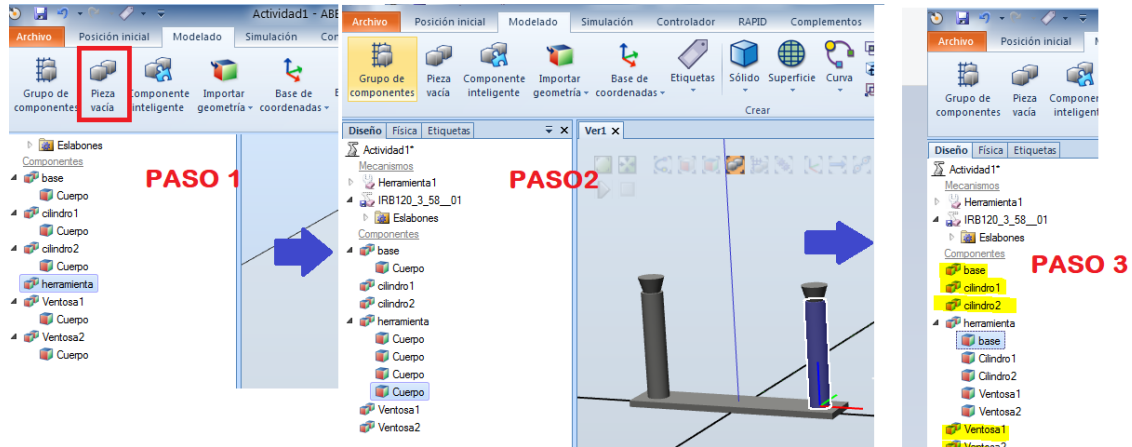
Actividad1 - ABE

Archivo Posición inicial Modelado Simulación Con

Grupo de componentes
Pieza vacía
Componente inteligente
Importar geometría
Base de coordenadas

Eslabones
Componentes
base
Cuerpo
cilindro1
Cuerpo
cilindro2
Cuerpo
herramienta
Ventosa1
Cuerpo
Ventosa2
Cuerpo

PASO 1

Archivo Posición inicial Modelado Simulación Controlador RAPID Complementos

Grupo de componentes
Pieza vacía
Componente inteligente
Importar geometría
Base de coordenadas
Etiquetas
Sólido
Superficie
Curva
Crear

Diseño Física Etiquetas
Actividad1*
Mecanismos
Herramienta1
IRB120_3_58__01
Eslabones
Componentes
base
Cuerpo
cilindro1
cilindro2
herramienta
Cuerpo
Cuerpo
Cuerpo
Cuerpo
Ventosa1
Ventosa2

Ver1

PASO2

Archivo Posición inicial M

Grupo de componentes
Pieza vacía
Componen inteligent

Diseño Física Etiquetas
Actividad1*
Mecanismos
Herramienta1
IRB120_3_58__01
Eslabones
Componentes
base
cilindro1
cilindro2
herramienta
base
Cilindro1
Cilindro2
Ventosa1
Ventosa2
Ventosa1
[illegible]

PASO 3